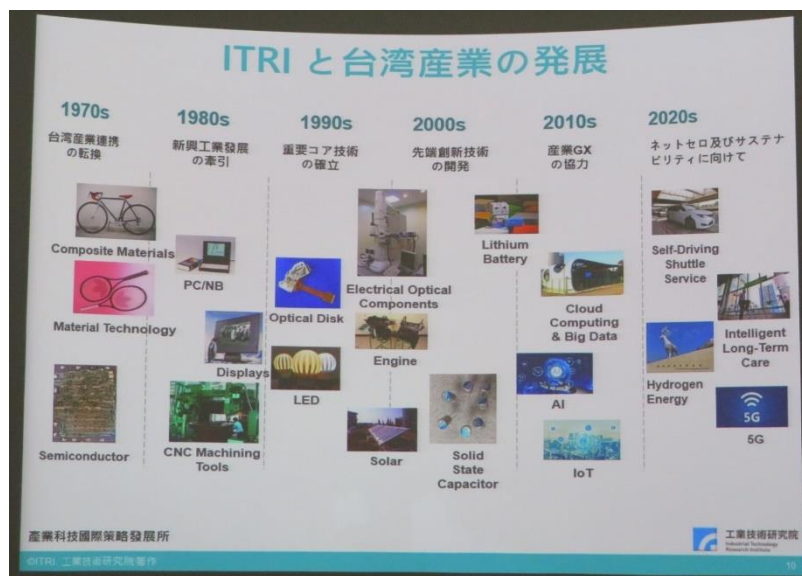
ITRI と台湾産業の発展

1970s
台湾産業連携の転換

1980s
新興工業發展の牽引

1990s
重要コア技術の確立

2000s
先端創新技術の開発

2010s
産業GXの協力

2020s
ネットゼロ及びサステナビリティに向けて

Composite Materials

Material Technology

Semiconductor

PC/NB

Displays

CNC Machining Tools

Optical Disk

LED

Electrical Optical Components

Engine

Solar

Solid State Capacitor

Lithium Battery

Cloud Computing & Big Data

AI

IoT

Self-Driving Shuttle Service

Intelligent Long-Term Care

Hydrogen Energy

5G

5G

産業科技國際策略發展所

工業技術研究院
Industrial Technology Research Institute

©ITRI 工業技術研究院著作

19